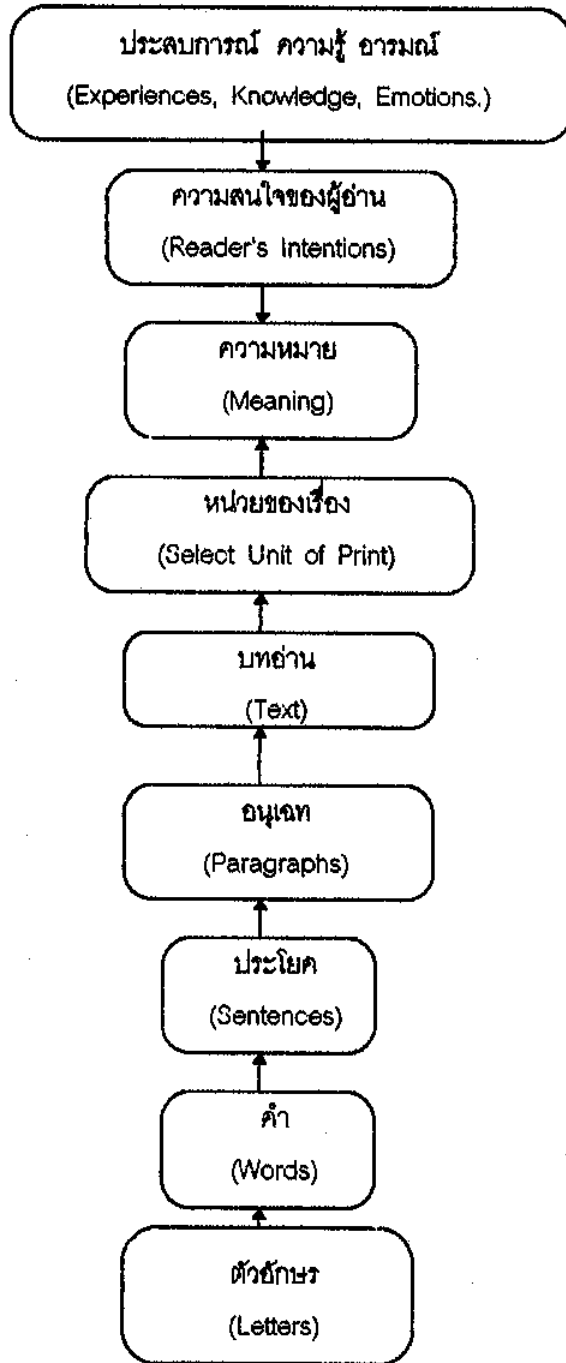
ประสบการณ์ ความรู้ อารมณ์
(Experiences, Knowledge, Emotions.)

ความสนใจของผู้อ่าน
(Reader's Intentions)

ความหมาย
(Meaning)

หน่วยของเรื่อง
(Select Unit of Print)

บทอ่าน
(Text)

อนุเฉท
(Paragraphs)

ประโยค
(Sentences)

คำ
(Words)

ตัวอักษร
(Letters)